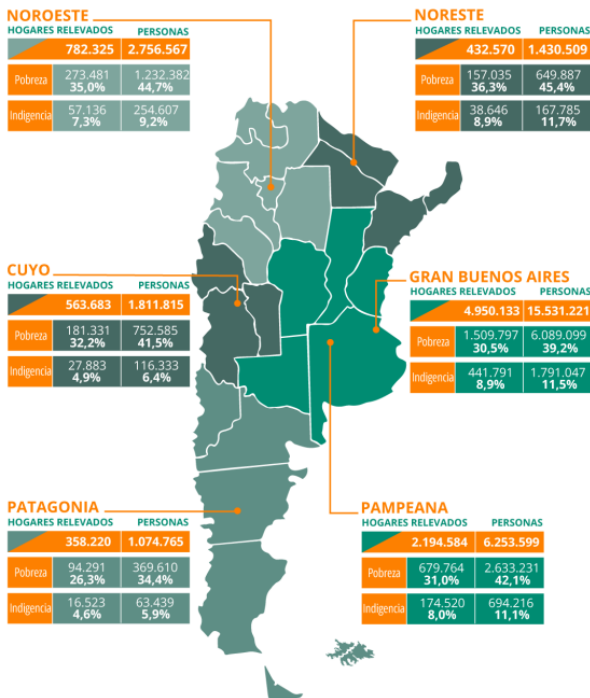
NOROESTE

| HOGARES RELEVADOS | PERSONAS |
|---|---|
| 782.325 | 2.756.567 |

| | | |
|---|---|---|
| Pobreza | 273.481 35,0% | 1.232.382 44,7% |
| Indigencia | 57.136 7,3% | 254.607 9,2% |

NORESTE

| HOGARES RELEVADOS | PERSONAS |
|---|---|
| 432.570 | 1.430.509 |

| | | |
|---|---|---|
| Pobreza | 157.035 36,3% | 649.887 45,4% |
| Indigencia | 38.646 8,9% | 167.785 11,7% |

CUYO

| HOGARES RELEVADOS | PERSONAS |
|---|---|
| 563.683 | 1.811.815 |

| | | |
|---|---|---|
| Pobreza | 181.331 32,2% | 752.585 41,5% |
| Indigencia | 27.883 4,9% | 116.333 6,4% |

GRAN BUENOS AIRES

| HOGARES RELEVADOS | PERSONAS |
|---|---|
| 4.950.133 | 15.531.221 |

| | | |
|---|---|---|
| Pobreza | 1.509.797 30,5% | 6.089.099 39,2% |
| Indigencia | 441.791 8,9% | 1.791.047 11,5% |

PATAGONIA

| HOGARES RELEVADOS | PERSONAS |
|---|---|
| 358.220 | 1.074.765 |

| | | |
|---|---|---|
| Pobreza | 94.291 26,3% | 369.610 34,4% |
| Indigencia | 16.523 4,6% | 63.439 5,9% |

PAMPEANA

| HOGARES RELEVADOS | PERSONAS |
|---|---|
| 2.194.584 | 6.253.599 |

| | | |
|---|---|---|
| Pobreza | 679.764 31,0% | 2.633.231 42,1% |
| Indigencia | 174.520 8,0% | 694.216 11,1% |